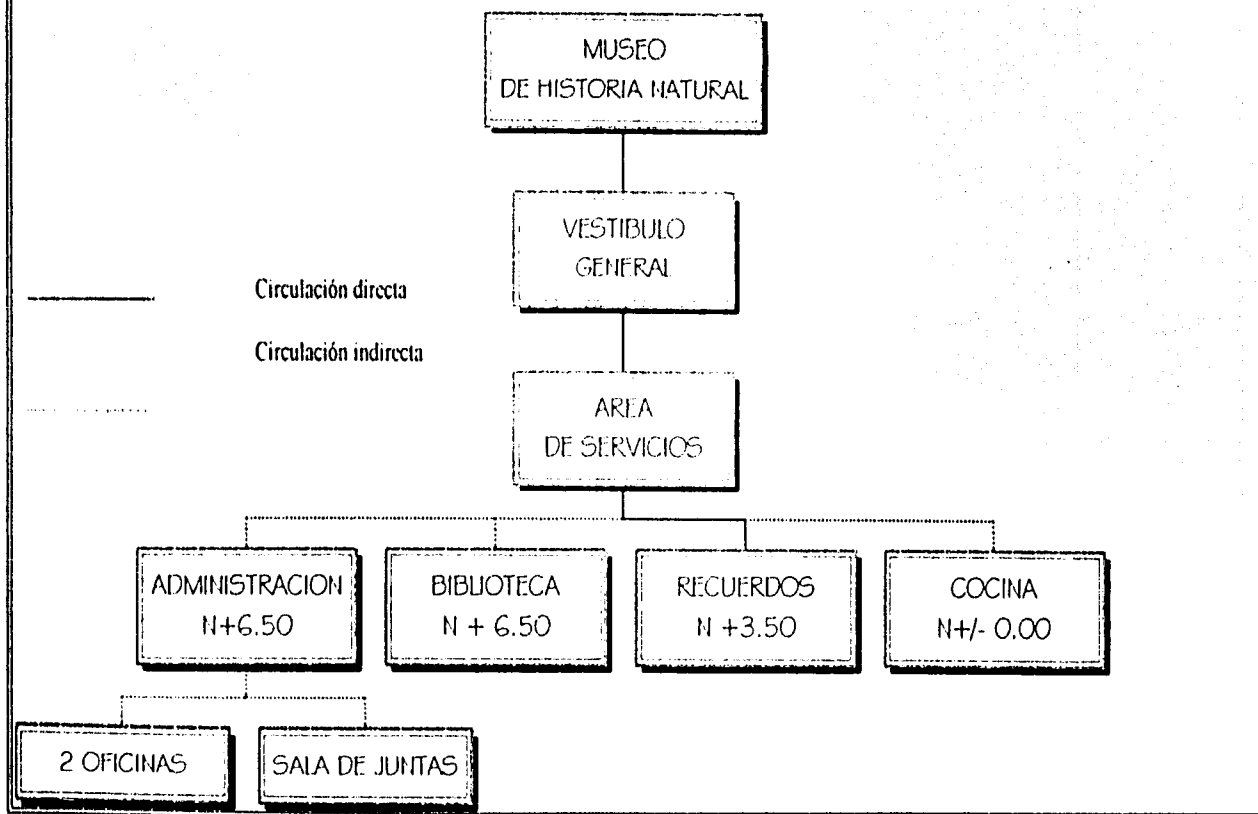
MUSEO DE HISTORIA NATURAL

VESTIBULO GENERAL

Circulación directa

Circulación indirecta

AREA DE SERVICIOS

ADMINISTRACION N+6.50

BIBLIOTECA N + 6.50

RECUERDOS N +3.50

COCINA N+/- 0.00

2 OFICINAS

SALA DE JUNTAS